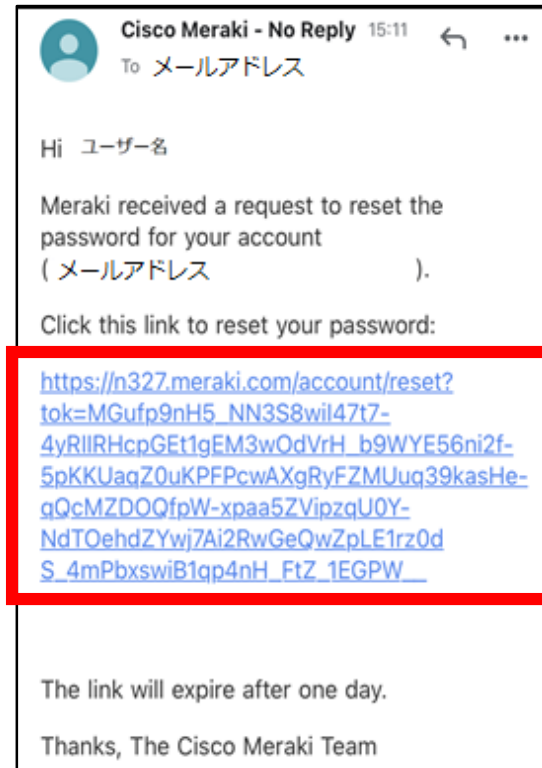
Cisco Meraki - No Reply 15:11
To メールアドレス

Hi ユーザー名

Meraki received a request to reset the password for your account ( メールアドレス ).

Click this link to reset your password:

https://n327.meraki.com/account/reset?tok=MGufp9nH5_NN3S8wiI47t7-4yRIlRHcpGEt1gEM3wOdVrH_b9WYE56ni2f-5pKKUaqZ0uKPFPcwAXgRyFZMUuq39kasHe-qQcMZDOQfpW-xpaa5ZVipzqU0Y-NdTOehdZYwj7Ai2RwGeQwZpLE1rz0dS_4mPbxswiB1qp4nH_FtZ_1EGPW__

The link will expire after one day.

Thanks, The Cisco Meraki Team